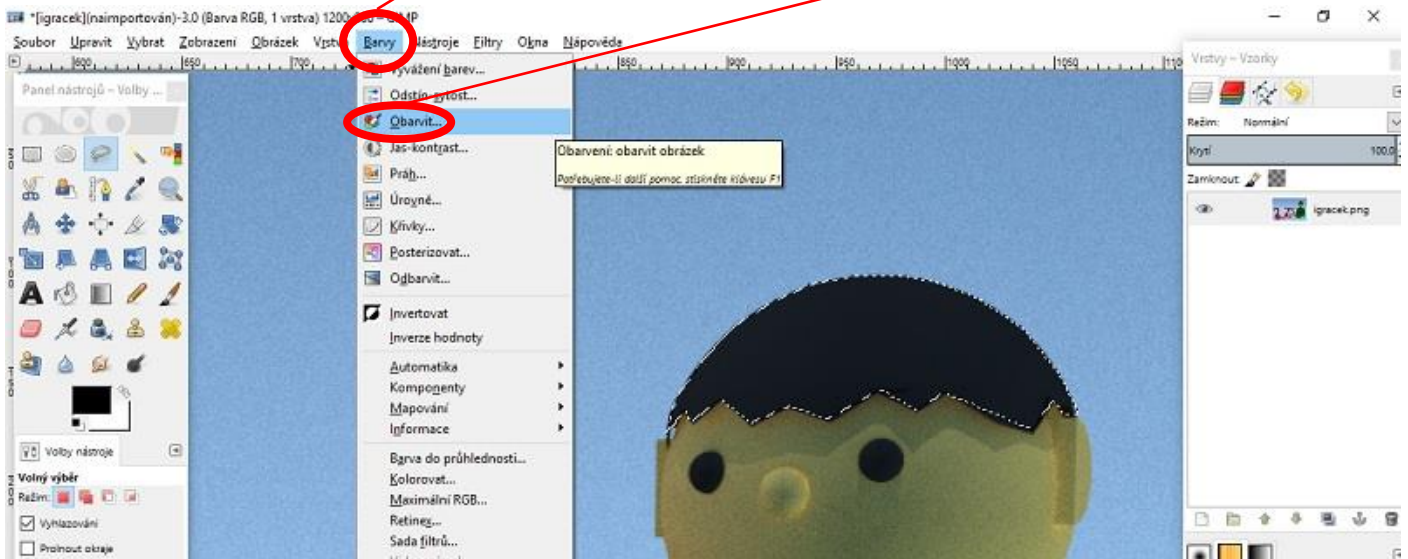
*[igracek](naimportován)-3.0 (Barva RGB, 1 vrstva) 1200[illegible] – GIMP

Soubor Upravit Vybrat Zobrazení Obrázek Vrstv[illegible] Barvy Nástroje Filtry Okna Nápověda

Panel nástrojů – Volby ...

Vyvážení barev...
Odstín-sytost...
Obarvit...
Jas-kontrast...
Práh...
Úrovně...
Křivky...
Posterizovat...
Odbarvit...
Invertovat
Inverze hodnoty
Automatika
Komponenty
Mapování
Informace
Barva do průhlednosti...
Kolorovat...
Maximální RGB...
Retinex...
Sada filtrů...

Obarvení: obarvit obrázek
Potřebujete-li další pomoc, stiskněte klávesu F1

Vrstvy – Vzorky
Režim: Normální
Krytí 100,0
Zamknout:
igracek.png

Volby nástroje
Volný výběr
Režim:
Vyhlazování
Prolnout okraje